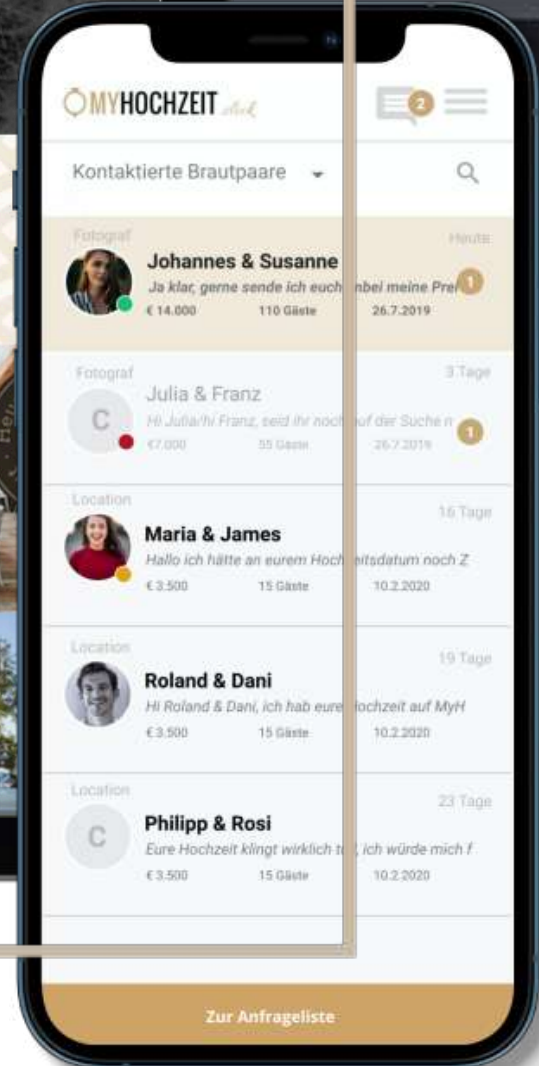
MYHOCHZEIT

2

Kontaktierte Brautpaare

Fotograf
Heute
Johannes & Susanne
Ja klar, gerne sende ich euch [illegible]bei meine Pre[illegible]
1
€ 14.000 110 Gäste 26.7.2019

Fotograf
3 Tage
C
Julia & Franz
Hi Julia/hi Franz, seid ihr noch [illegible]uf der Suche n
1
€7.000 55 Gäste 26.7.2019

Location
16 Tage
Maria & James
Hallo ich hätte an eurem Hoch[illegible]eitsdatum noch Z
€ 3.500 15 Gäste 10.2.2020

Location
19 Tage
Roland & Dani
Hi Roland & Dani, ich hab eure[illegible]ochzeit auf MyH
€ 3.500 15 Gäste 10.2.2020

Location
23 Tage
C
Philipp & Rosi
Eure Hochzeit klingt wirklich t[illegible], ich würde mich f
€ 3.500 15 Gäste 10.2.2020

Zur Anfrageliste